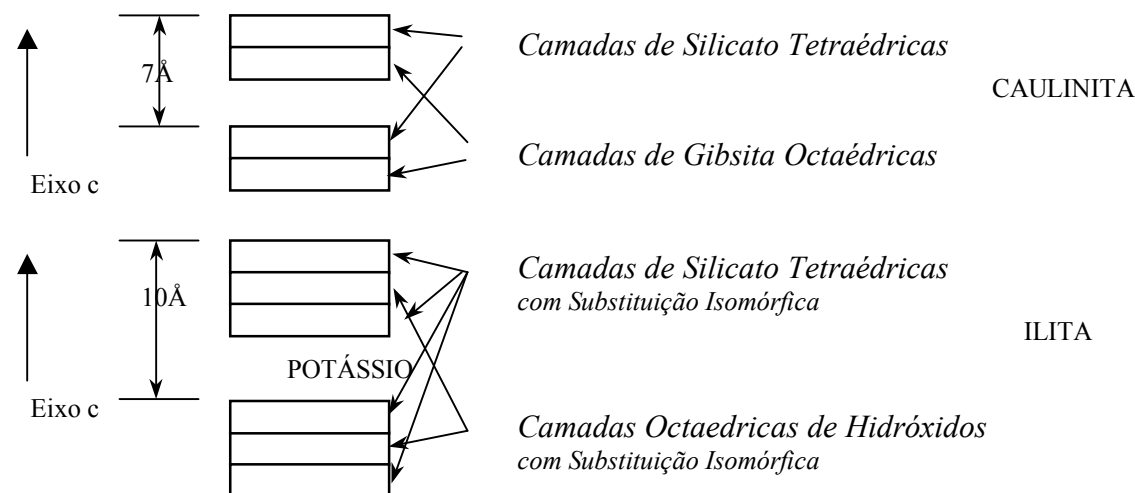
7Å

Camadas de Silicato Tetraédricas

CAULINITA

Camadas de Gibsita Octaédricas

Eixo c

10Å

Camadas de Silicato Tetraédricas
com Substituição Isomórfica

ILITA

POTÁSSIO

Eixo c

Camadas Octaedricas de Hidróxidos
com Substituição Isomórfica